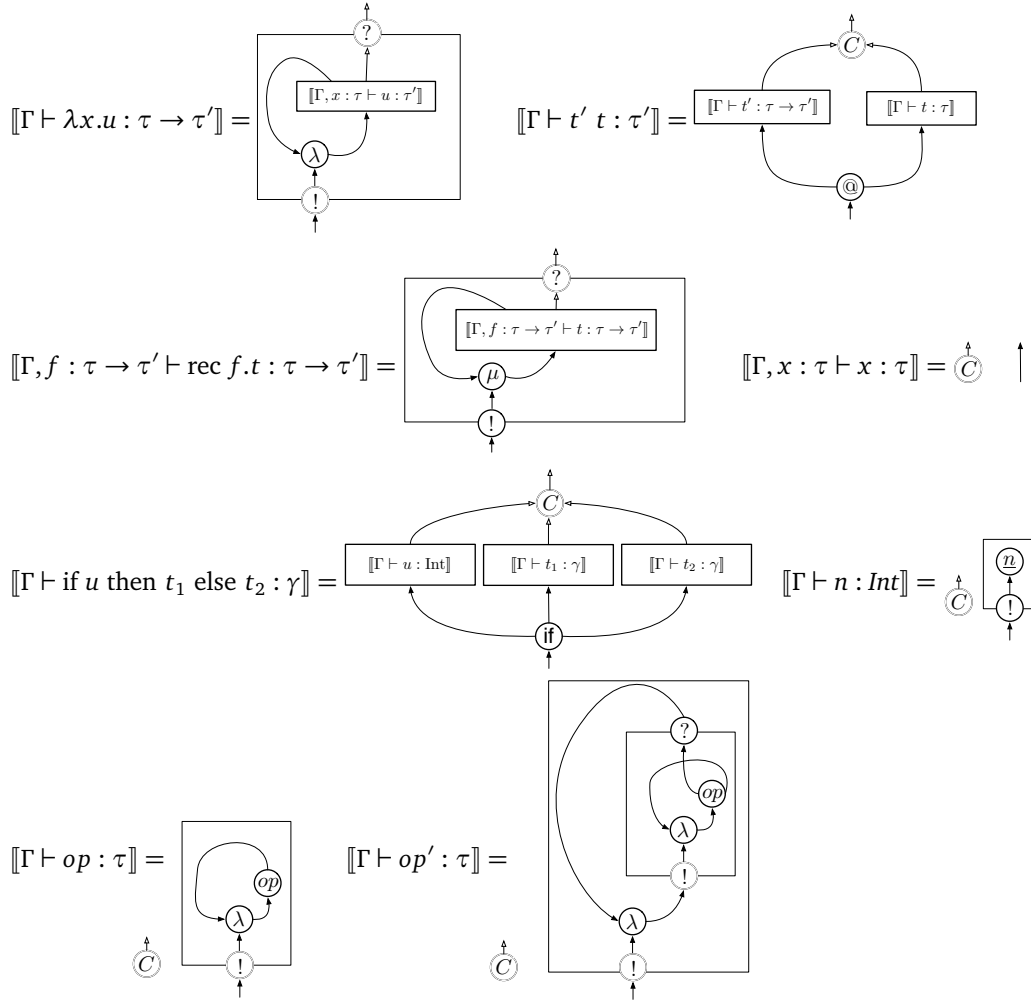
$[\![\Gamma \vdash \lambda x.u : \tau \to \tau']\!] =$ ? $[\![\Gamma, x : \tau \vdash u : \tau']\!]$ $\lambda$ !

$[\![\Gamma \vdash t'\ t : \tau']\!] =$ $C$ $[\![\Gamma \vdash t' : \tau \to \tau']\!]$ $[\![\Gamma \vdash t : \tau]\!]$ @

$[\![\Gamma, f : \tau \to \tau' \vdash \text{rec } f.t : \tau \to \tau']\!] =$ ? $[\![\Gamma, f : \tau \to \tau' \vdash t : \tau \to \tau']\!]$ $\mu$ !

$[\![\Gamma, x : \tau \vdash x : \tau]\!] =$ $C$

$[\![\Gamma \vdash \text{if } u \text{ then } t_1 \text{ else } t_2 : \gamma]\!] =$ $C$ $[\![\Gamma \vdash u : \text{Int}]\!]$ $[\![\Gamma \vdash t_1 : \gamma]\!]$ $[\![\Gamma \vdash t_2 : \gamma]\!]$ if

$[\![\Gamma \vdash n : Int]\!] =$ $C$ $\underline{n}$ !

$[\![\Gamma \vdash op : \tau]\!] =$ $op$ $\lambda$ ! $C$

$[\![\Gamma \vdash op' : \tau]\!] =$ ? $op$ $\lambda$ ! $\lambda$ ! $C$